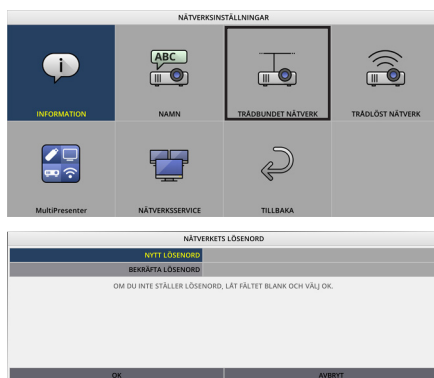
NÄTVERKSINSTÄLLNINGAR

INFORMATION

ABC

NAMN

TRÅDBUNDET NÄTVERK

TRÅDLÖST NÄTVERK

MultiPresenter

NÄTVERKSSERVICE

TILLBAKA

NÄTVERKETS LÖSENORD

NYTT LÖSENORD

BEKRÄFTA LÖSENORD

OM DU INTE STÄLLER LÖSENORD, LÄT FÄLTET BLANK OCH VÄLJ OK.

OK

AVBRYT